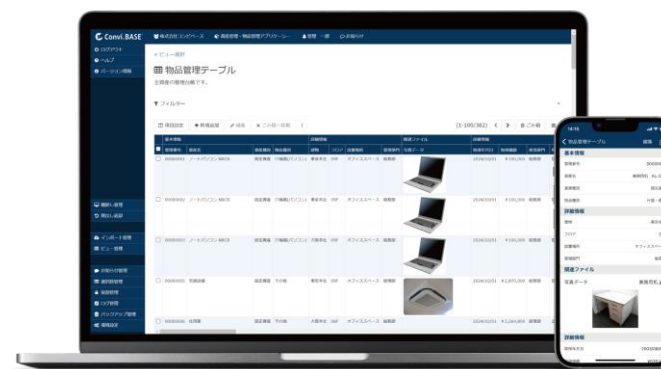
Convi.BASE

ログアウト
ヘルプ
バージョン情報

< ビュー選択
物品管理テーブル
全商品の管理台帳です。

フィルター

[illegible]

ノートパソコン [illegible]
ノートパソコン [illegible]
ノートパソコン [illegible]
空調設備
仕事机

物品管理テーブル
基本情報
詳細情報
関連ファイル
写真データ
詳細情報